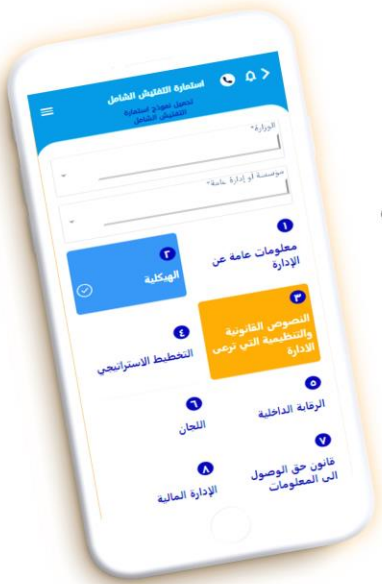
استمارة التفتيش الشامل
تحميل نموذج استمارة التفتيش الشامل

الوزارة*

مؤسسة أو إدارة عامة*

١
معلومات عامة عن الإدارة

٢
الهيكلية

٣
النصوص القانونية والتنظيمية التي ترعى الإدارة

٤
التخطيط الاستراتيجي

٥
الرقابة الداخلية

٦
اللجان

٧
قانون حق الوصول الى المعلومات

٨
الإدارة المالية